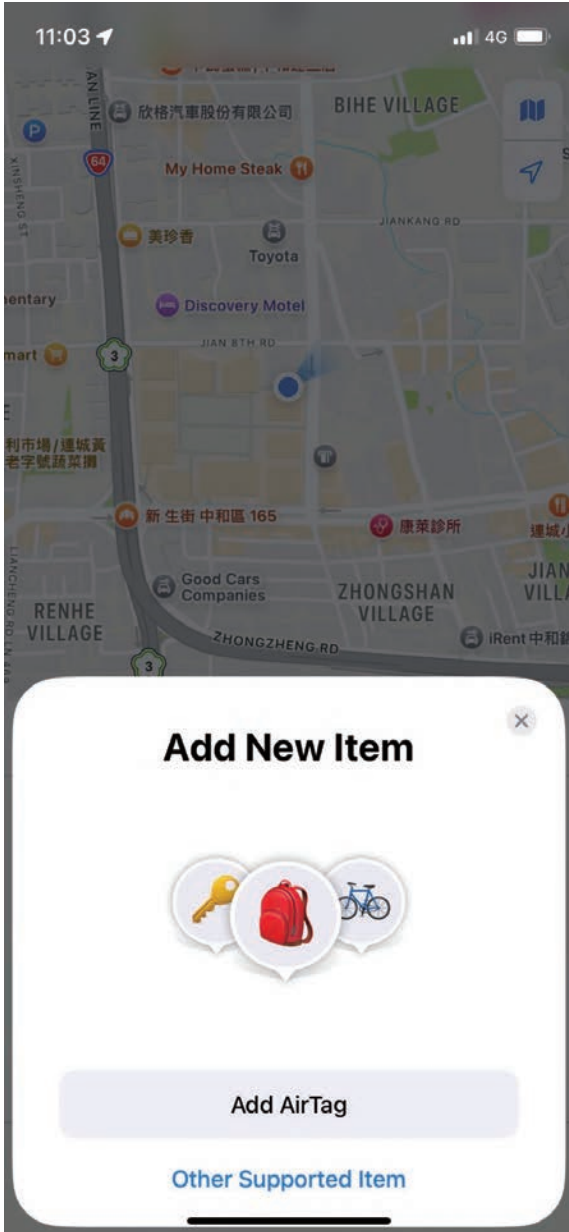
11:03
4G

AN LINE
欣格汽車股份有限公司
BIHE VILLAGE
64
XINSHENG ST
My Home Steak
JIANKANG RD
美珍香
Toyota
nentary
Discovery Motel
JIAN 8TH RD
mart
3
利市場/連城黃老字號蔬菜攤
新 生街 中和區 165
康萊診所
連城
LIANCHENG RD
RENHE VILLAGE
Good Cars Companies
ZHONGSHAN VILLAGE
JIAN VILL
ZHONGZHENG RD
iRent 中和
3

Add New Item

Add AirTag

Other Supported Item